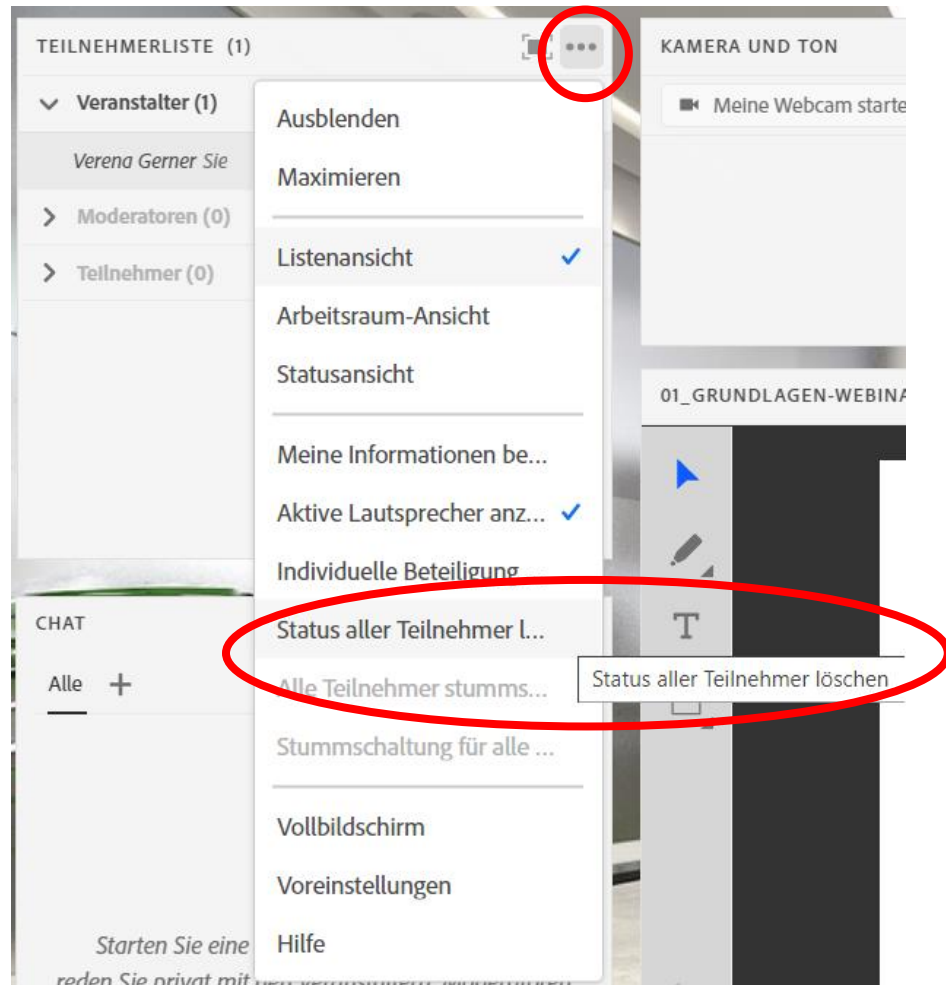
TEILNEHMERLISTE (1)

Veranstalter (1)

Verena Gerner Sie

Moderatoren (0)

Teilnehmer (0)

Ausblenden

Maximieren

Listenansicht ✓

Arbeitsraum-Ansicht

Statusansicht

Meine Informationen be...

Aktive Lautsprecher anz... ✓

Individuelle Beteiligung

Status aller Teilnehmer l...

Alle Teilnehmer stumms...

Stummschaltung für alle ...

Vollbildschirm

Voreinstellungen

Hilfe

Status aller Teilnehmer löschen

KAMERA UND TON

Meine Webcam starte

01_GRUNDLAGEN-WEBINA

T

CHAT

Alle +

Starten Sie eine

reden Sie privat mit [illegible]